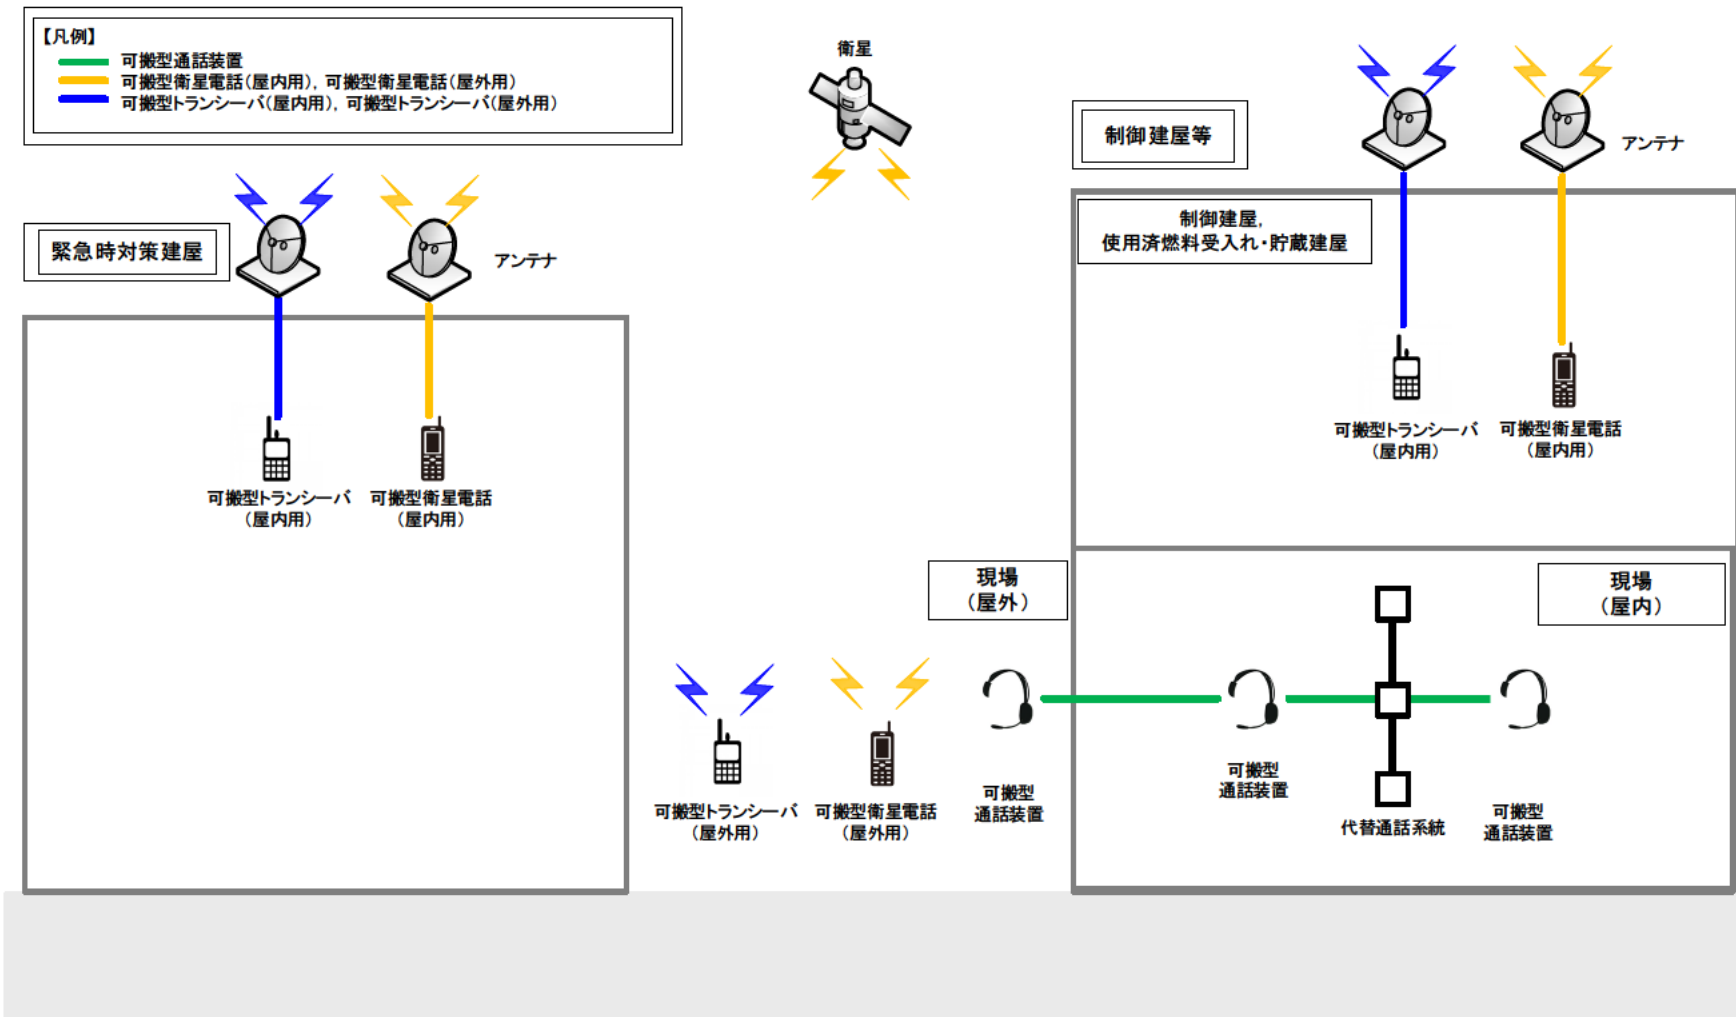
【凡例】
可搬型通話装置
可搬型衛星電話(屋内用), 可搬型衛星電話(屋外用)
可搬型トランシーバ(屋内用), 可搬型トランシーバ(屋外用)

衛星

制御建屋等

アンテナ

緊急時対策建屋

アンテナ

制御建屋,
使用済燃料受入れ・貯蔵建屋

可搬型トランシーバ
(屋内用)

可搬型衛星電話
(屋内用)

可搬型トランシーバ
(屋内用)

可搬型衛星電話
(屋内用)

現場
(屋外)

現場
(屋内)

可搬型トランシーバ
(屋外用)

可搬型衛星電話
(屋外用)

可搬型
通話装置

可搬型
通話装置

代替通話系統

可搬型
通話装置